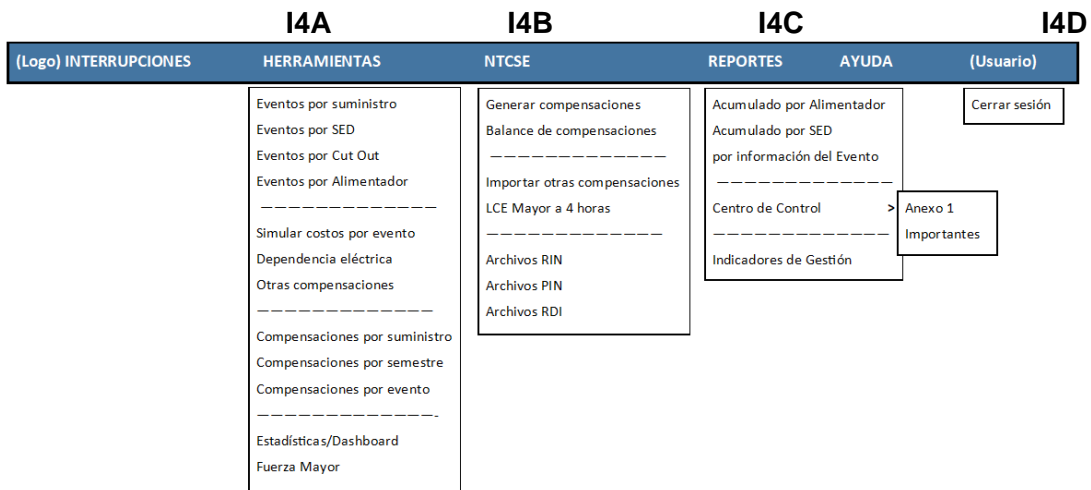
I4A I4B I4C I4D

(Logo) INTERRUPCIONES HERRAMIENTAS NTCSE REPORTES AYUDA (Usuario)

Eventos por suministro
Eventos por SED
Eventos por Cut Out
Eventos por Alimentador
——————————————
Simular costos por evento
Dependencia eléctrica
Otras compensaciones
——————————————
Compensaciones por suministro
Compensaciones por semestre
Compensaciones por evento
——————————————-
Estadísticas/Dashboard
Fuerza Mayor

Generar compensaciones
Balance de compensaciones
——————————————
Importar otras compensaciones
LCE Mayor a 4 horas
——————————————
Archivos RIN
Archivos PIN
Archivos RDI

Acumulado por Alimentador
Acumulado por SED
por información del Evento
——————————————
Centro de Control >
——————————————
Indicadores de Gestión

Anexo 1
Importantes

Cerrar sesión